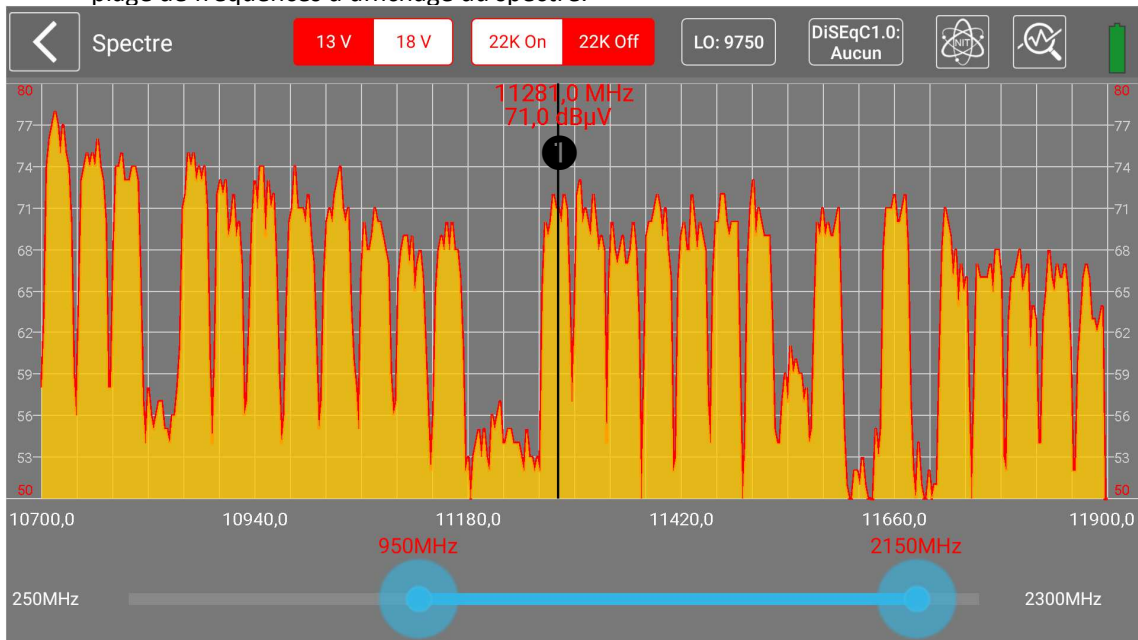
plage de fréquences d'affichage du spectre.

Spectre

13 V 18 V

22K On 22K Off

LO: 9750

DiSEqC1.0: Aucun

NIT

11281,0 MHz
71,0 dBµV

1

| 80 | 80 |
|---|---|
| 77 | 77 |
| 74 | 74 |
| 71 | 71 |
| 68 | 68 |
| 65 | 65 |
| 62 | 62 |
| 59 | 59 |
| 56 | 56 |
| 53 | 53 |
| 50 | 50 |

10700,0 10940,0 11180,0 11420,0 11660,0 11900,0

950MHz 2150MHz

250MHz 2300MHz